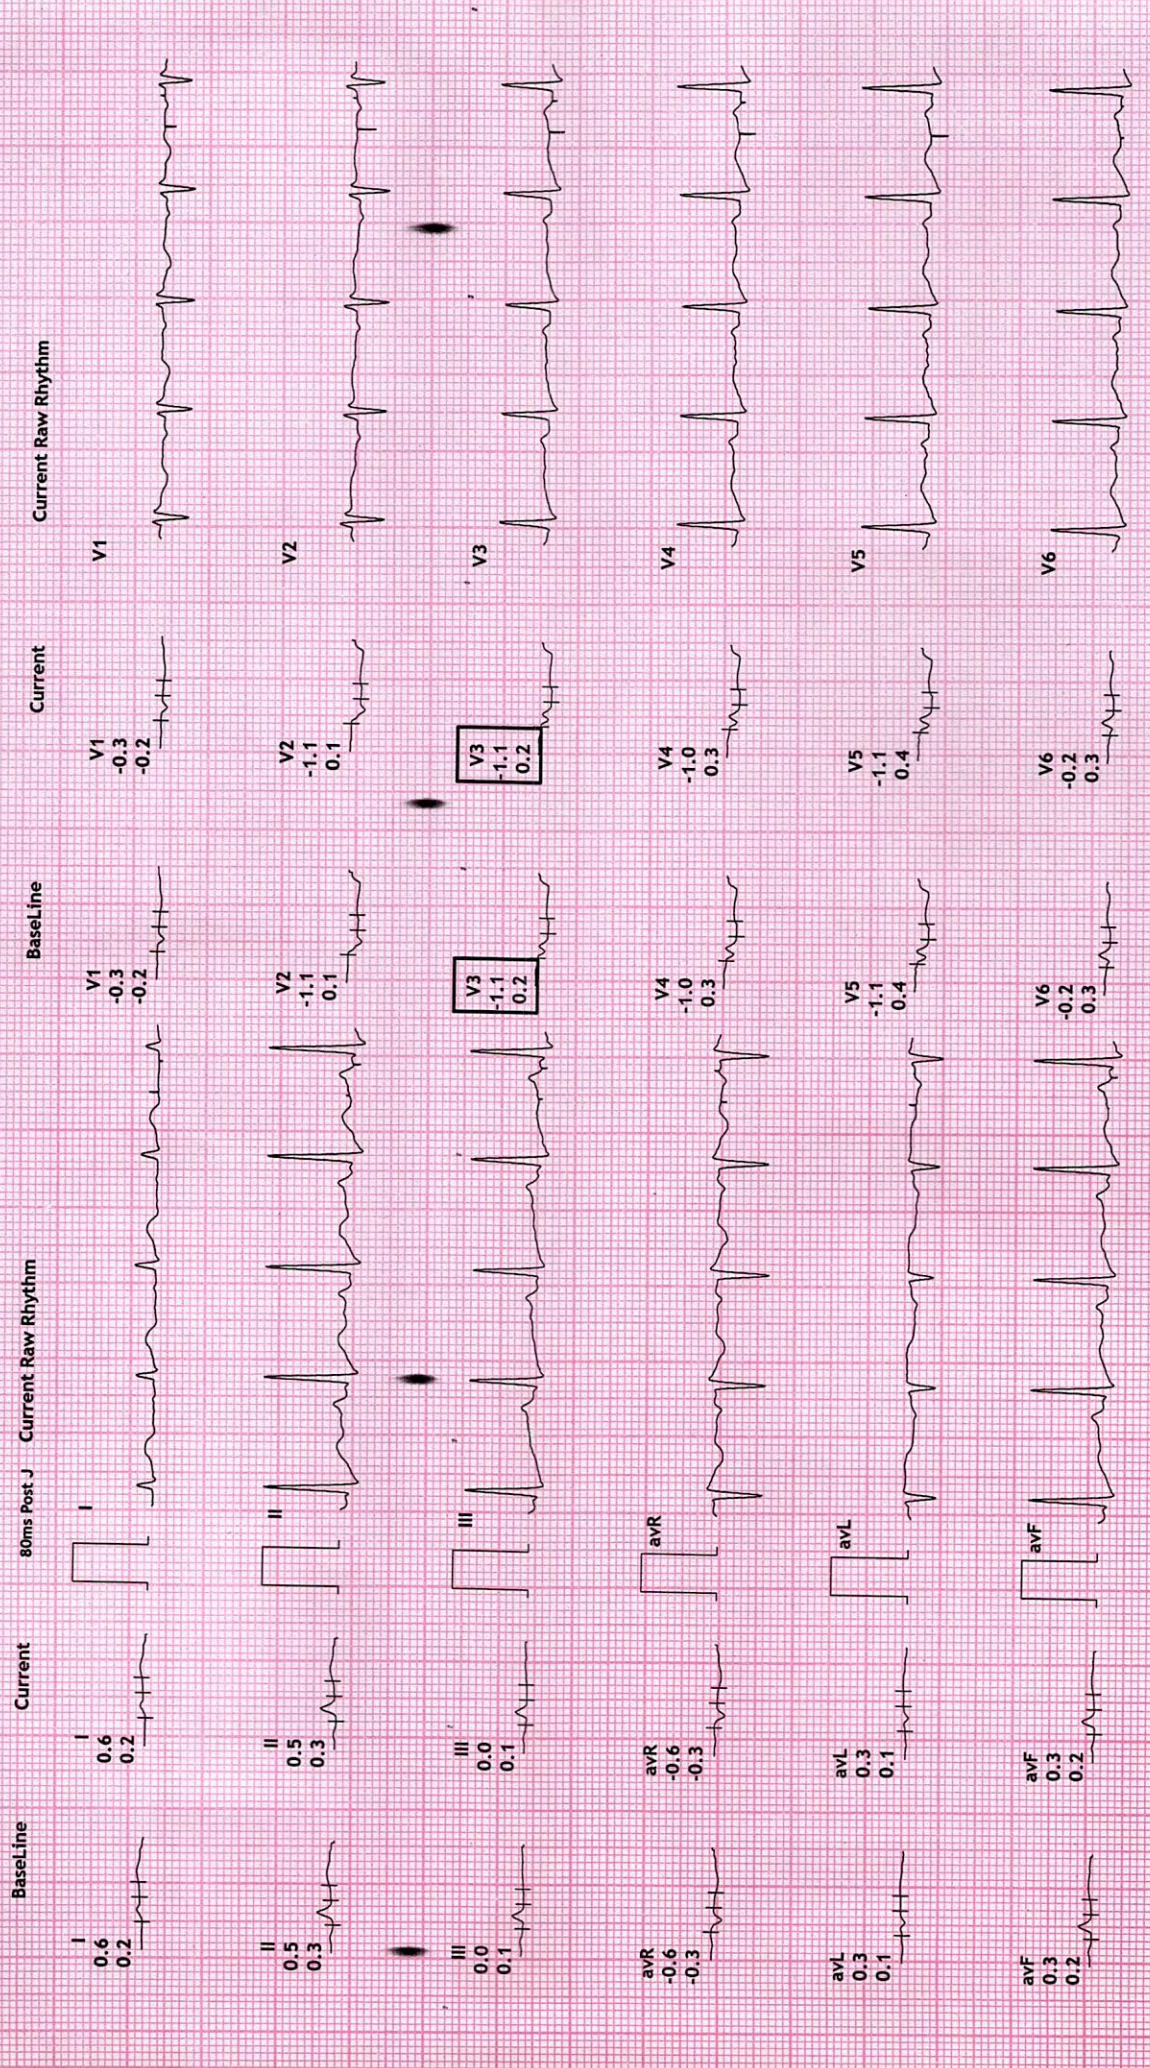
BaseLine
I
0.6
0.2

II
0.5
0.3

III
0.0
0.1

avR
-0.6
-0.3

avL
0.3
0.1

avF
0.3
0.2

Current
I
0.6
0.2

II
0.5
0.3

III
0.0
0.1

avR
-0.6
-0.3

avL
0.3
0.1

avF
0.3
0.2

80ms Post J

Current Raw Rhythm
I
II
III
avR
avL
avF

BaseLine
V1
-0.3
-0.2

V2
-1.1
0.1

V3
-1.1
0.2

V4
-1.0
0.3

V5
-1.1
0.4

V6
-0.2
0.3

Current
V1
-0.3
-0.2

V2
-1.1
0.1

V3
-1.1
0.2

V4
-1.0
0.3

V5
-1.1
0.4

V6
-0.2
0.3

Current Raw Rhythm
V1
V2
V3
V4
V5
V6